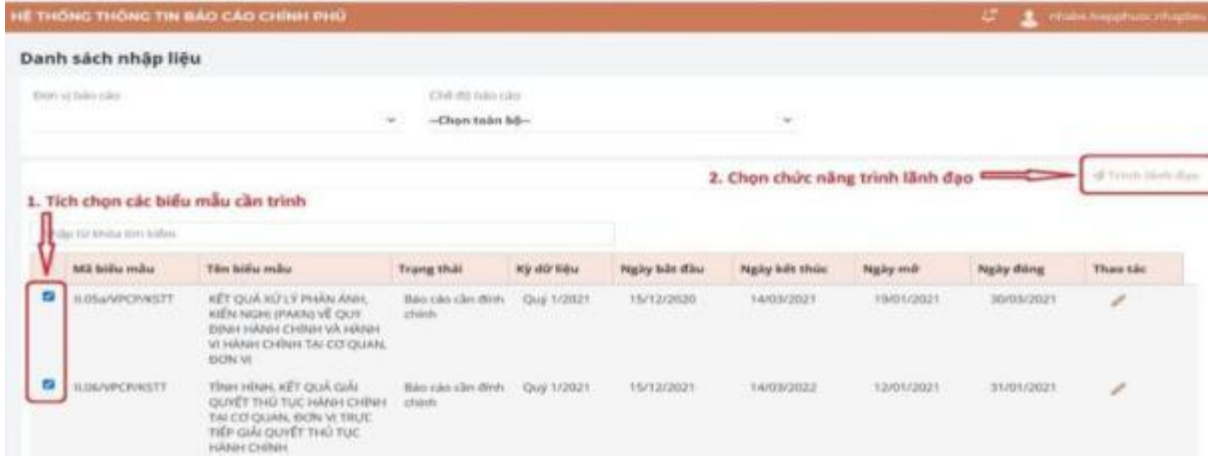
HỆ THỐNG THÔNG TIN BÁO CÁO CHÍNH PHỦ

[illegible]

Danh sách nhập liệu

Đơn vị báo cáo

Chế độ báo cáo

--Chọn toàn bộ--

2. Chọn chức năng trình lãnh đạo

Trình lãnh đạo

1. Tích chọn các biểu mẫu cần trình

Nhập từ khóa tìm kiếm

| | Mã biểu mẫu | Tên biểu mẫu | Trạng thái | Kỳ dữ liệu | Ngày bắt đầu | Ngày kết thúc | Ngày mở | Ngày đóng | Thao tác |
|---|---|---|---|---|---|---|---|---|---|
| | II.05a/VPCP/KSTT | KẾT QUẢ XỬ LÝ PHẢN ÁNH, KIẾN NGHỊ (PAKN) VỀ QUY ĐỊNH HÀNH CHÍNH VÀ HÀNH VI HÀNH CHÍNH TẠI CƠ QUAN, ĐƠN VỊ | Báo cáo cần đính chính | Quý 1/2021 | 15/12/2020 | 14/03/2021 | 19/01/2021 | 30/03/2021 | |
| | II.06/VPCP/KSTT | TÌNH HÌNH, KẾT QUẢ GIẢI QUYẾT THỦ TỤC HÀNH CHÍNH TẠI CƠ QUAN, ĐƠN VỊ TRỰC TIẾP GIẢI QUYẾT THỦ TỤC HÀNH CHÍNH | Báo cáo cần đính chính | Quý 1/2021 | 15/12/2021 | 14/03/2022 | 12/01/2021 | 31/01/2021 | |